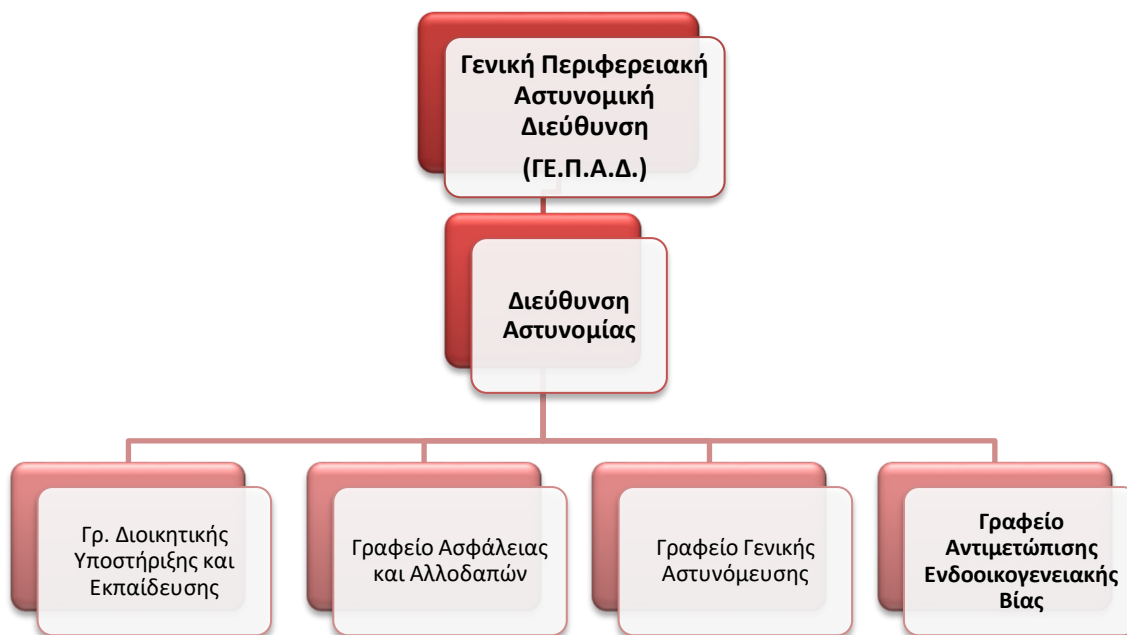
Γενική Περιφερειακή Αστυνομική Διεύθυνση

(ΓΕ.Π.Α.Δ.)

Διεύθυνση Αστυνομίας

Γρ. Διοικητικής Υποστήριξης και Εκπαίδευσης

Γραφείο Ασφάλειας και Αλλοδαπών

Γραφείο Γενικής Αστυνόμευσης

Γραφείο Αντιμετώπισης Ενδοοικογενειακής Βίας